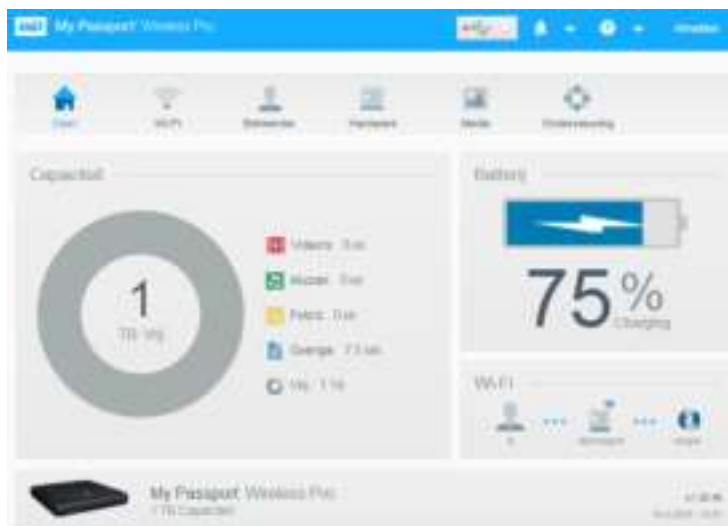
WD My Passport Wireless Pro

Home Wi-Fi Beheerder Hardware Media Ondersteuning

Capaciteit

1 TB Vrij

Videos 0 kb
Muziek 0 kb
Foto's 0 kb
Overige 7.3 MB
Vrij 1 TB

Battery

75%
Charging

Wi-Fi

My Passport Wireless Pro
1 TB Capaciteit